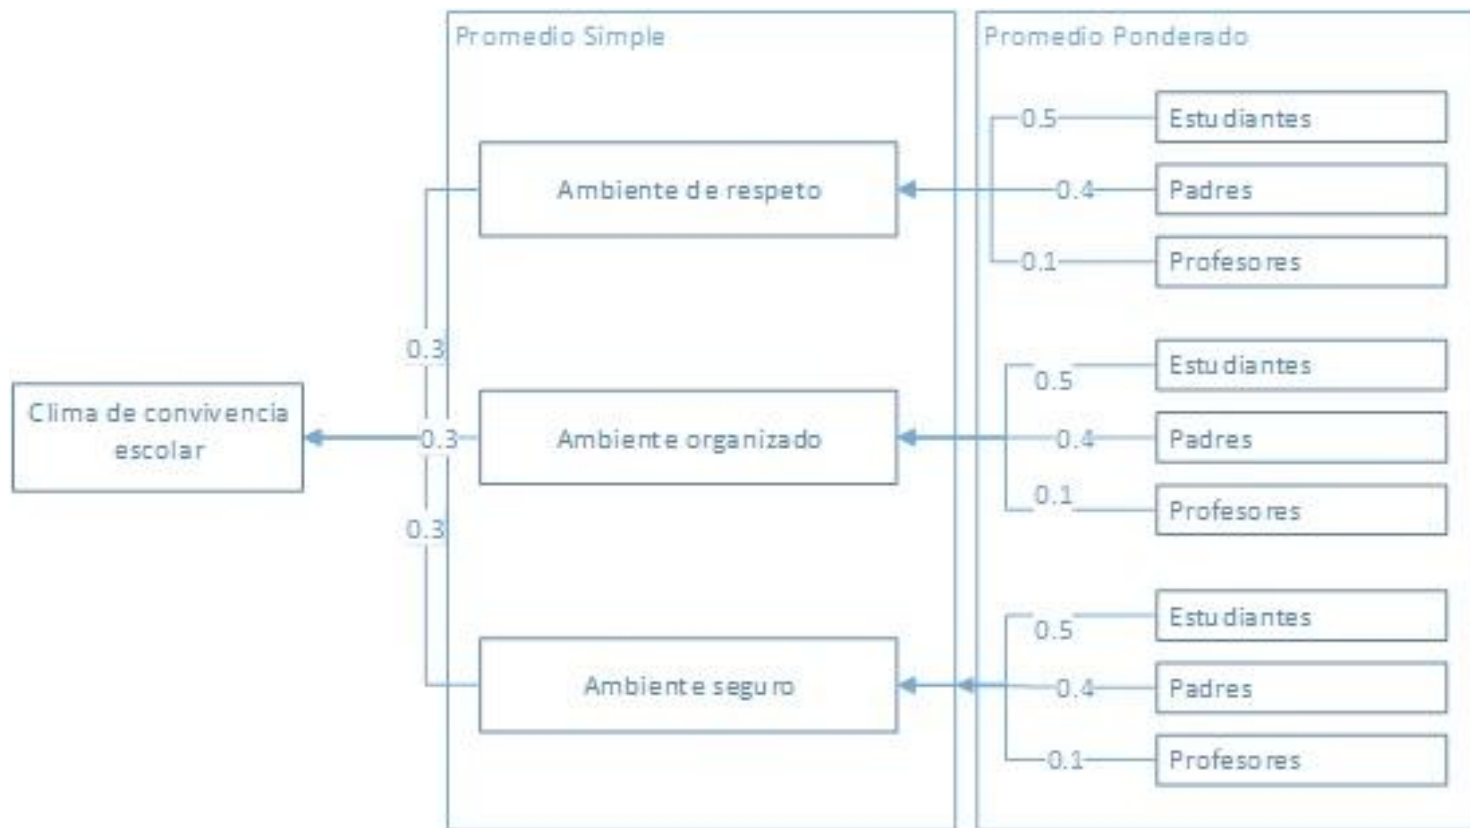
Promedio Simple

Promedio Ponderado

Clima de convivencia escolar

0.3
0.3
0.3

Ambiente de respeto

Ambiente organizado

Ambiente seguro

0.5
0.4
0.1
Estudiantes
Padres
Profesores

0.5
0.4
0.1
Estudiantes
Padres
Profesores

0.5
0.4
0.1
Estudiantes
Padres
Profesores